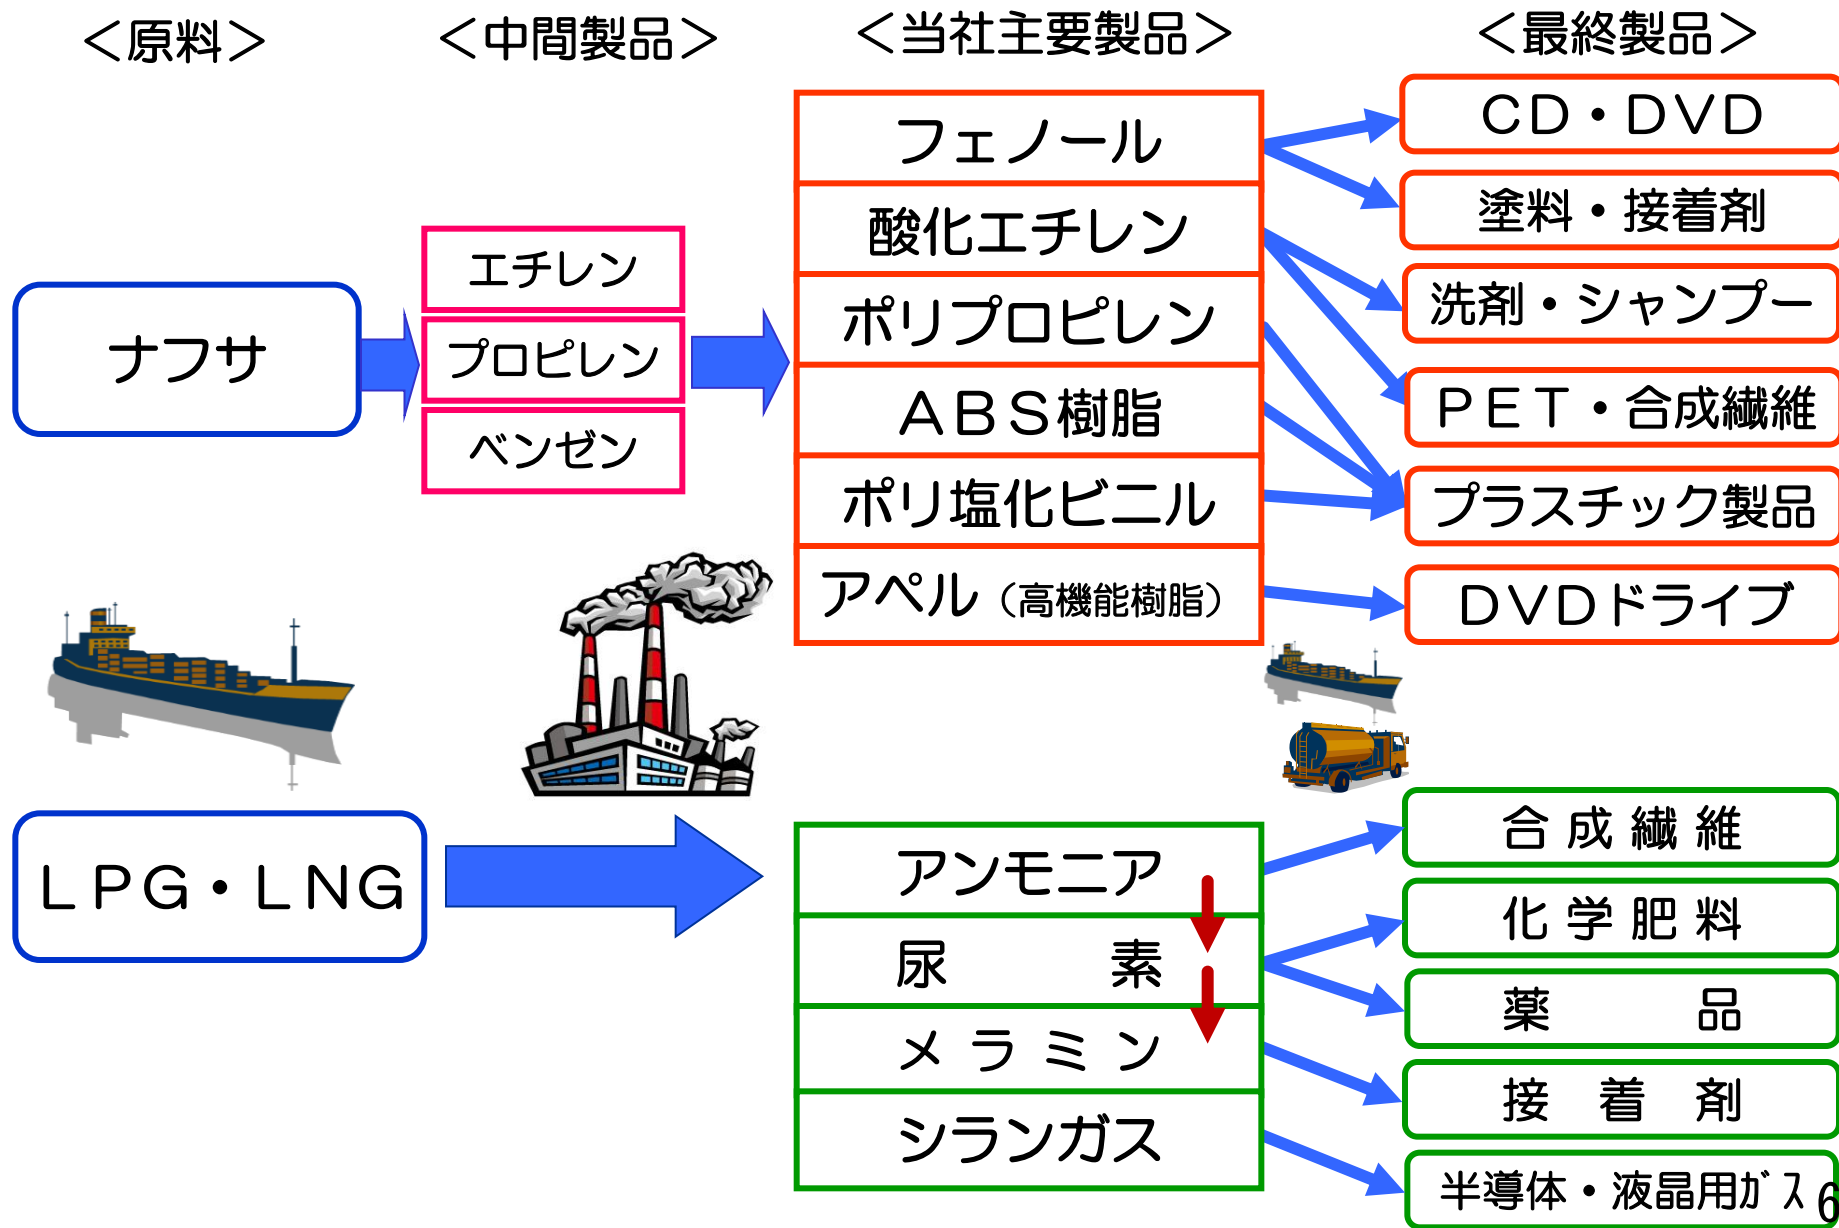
＜原料＞

＜中間製品＞

＜当社主要製品＞

＜最終製品＞

ナフサ

エチレン
プロピレン
ベンゼン

フェノール
酸化エチレン
ポリプロピレン
ＡＢＳ樹脂
ポリ塩化ビニル
アペル（高機能樹脂）

ＣＤ・ＤＶＤ
塗料・接着剤
洗剤・シャンプー
ＰＥＴ・合成繊維
プラスチック製品
ＤＶＤドライブ

ＬＰＧ・ＬＮＧ

アンモニア
尿　　　素
メ ラ ミ ン
シランガス

合 成 繊 維
化 学 肥 料
薬　　　品
接　着　剤
半導体・液晶用ｶﾞｽ

6